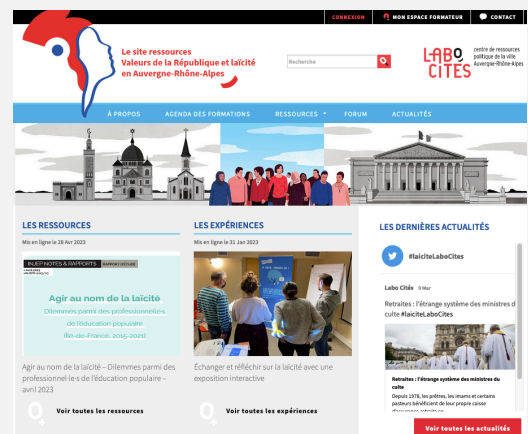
CONNEXION MON ESPACE FORMATEUR CONTACT

Le site ressources Valeurs de la République et laïcité en Auvergne-Rhône-Alpes

Recherche

LABO CITÉS centre de ressources politique de la ville Auvergne-Rhône-Alpes

À PROPOS AGENDA DES FORMATIONS RESSOURCES FORUM ACTUALITÉS

LES RESSOURCES

Mis en ligne le 28 Avr 2023

INJEP NOTES & RAPPORTS RAPPORT D'ÉTUDE

Agir au nom de la laïcité

Dilemmes parmi des professionnel·le·s de l'éducation populaire (Île-de-France, 2019-2020)

Agir au nom de la laïcité – Dilemmes parmi des professionnel·le·s de l'éducation populaire – avril 2023

Voir toutes les ressources

LES EXPÉRIENCES

Mis en ligne le 31 Jan 2023

Échanger et réfléchir sur la laïcité avec une exposition interactive

Voir toutes les expériences

LES DERNIÈRES ACTUALITÉS

#laïciteLaboCites

Labo Cités 9 Mar

Retraites : l'étrange système des ministres du culte #laïciteLaboCites

Retraites : l'étrange système des ministres du culte

Depuis 1978, les prêtres, les imams et certains pasteurs bénéficient de leur propre caisse

Voir toutes les actualités